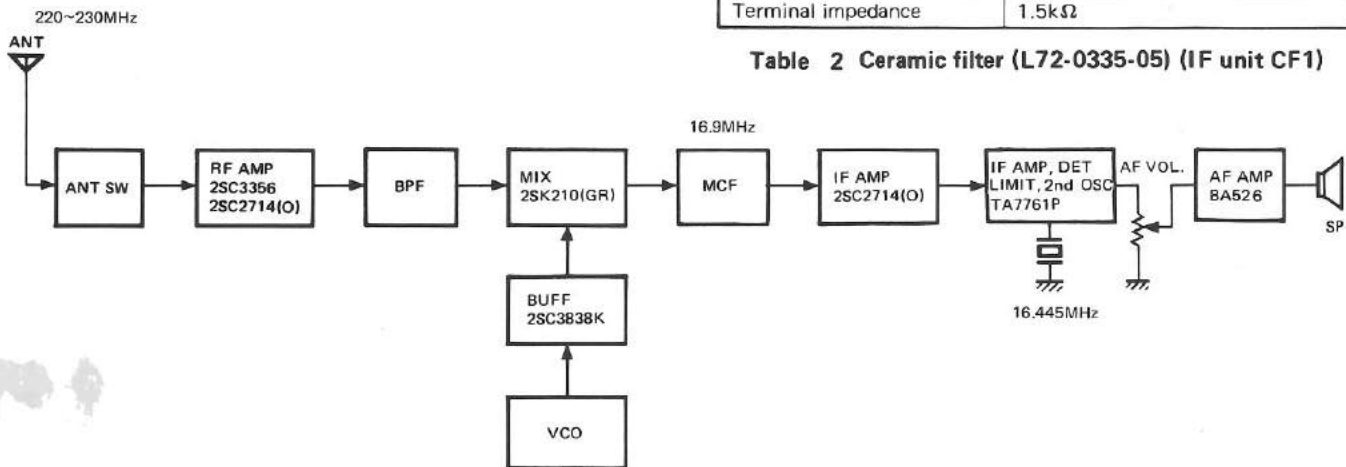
| Terminal impedance | 1.5k$\Omega$ |
|---|---|

Table 2 Ceramic filter (L72-0335-05) (IF unit CF1)

220~230MHz

ANT

ANT SW

RF AMP 2SC3356 2SC2714(O)

BPF

MIX 2SK210(GR)

16.9MHz

MCF

IF AMP 2SC2714(O)

IF AMP, DET LIMIT, 2nd OSC TA7761P

AF VOL.

AF AMP BA526

SP

16.445MHz

BUFF 2SC3838K

VCO